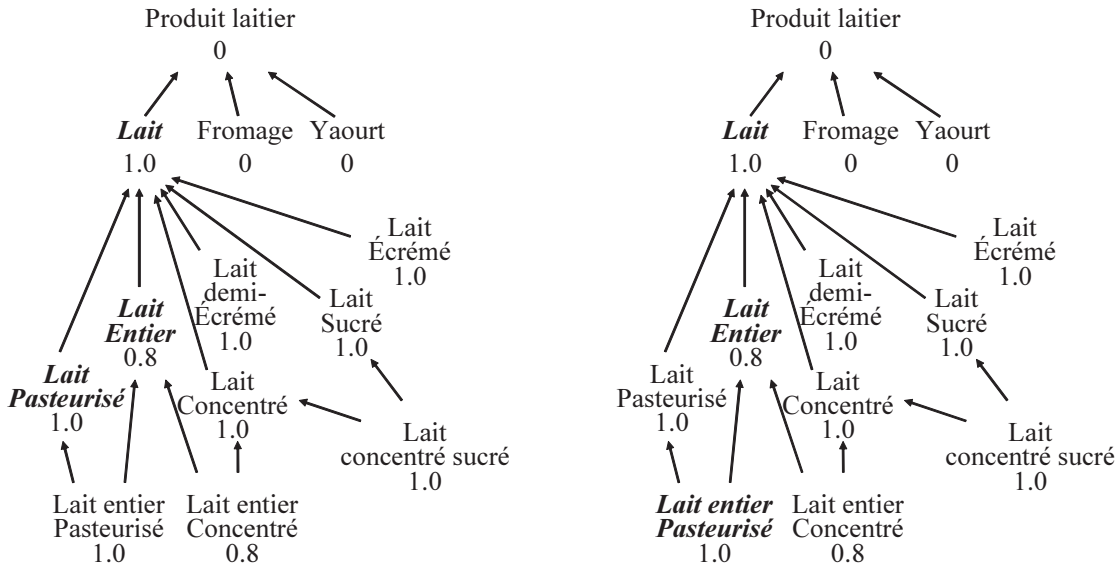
Produit laitier
0

Lait
1.0

Fromage
0

Yaourt
0

Lait Écrémé
1.0

Lait demi-Écrémé
1.0

Lait Sucré
1.0

Lait Entier
0.8

Lait Pasteurisé
1.0

Lait Concentré
1.0

Lait concentré sucré
1.0

Lait entier Pasteurisé
1.0

Lait entier Concentré
0.8

Produit laitier
0

Lait
1.0

Fromage
0

Yaourt
0

Lait Écrémé
1.0

Lait demi-Écrémé
1.0

Lait Sucré
1.0

Lait Entier
0.8

Lait Pasteurisé
1.0

Lait Concentré
1.0

Lait concentré sucré
1.0

Lait entier Pasteurisé
1.0

Lait entier Concentré
0.8